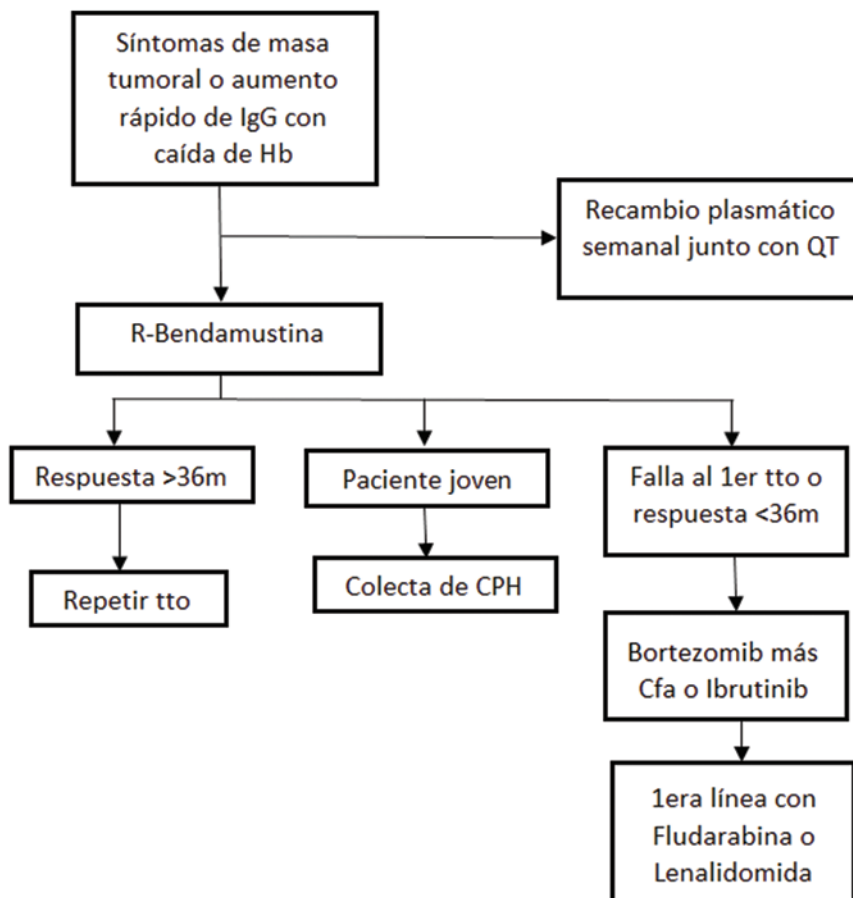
Síntomas de masa tumoral o aumento rápido de IgG con caída de Hb

Recambio plasmático semanal junto con QT

R-Bendamustina

Respuesta >36m

Paciente joven

Falla al 1er tto o respuesta <36m

Repetir tto

Colecta de CPH

Bortezomib más Cfa o Ibrutinib

1era línea con Fludarabina o Lenalidomida